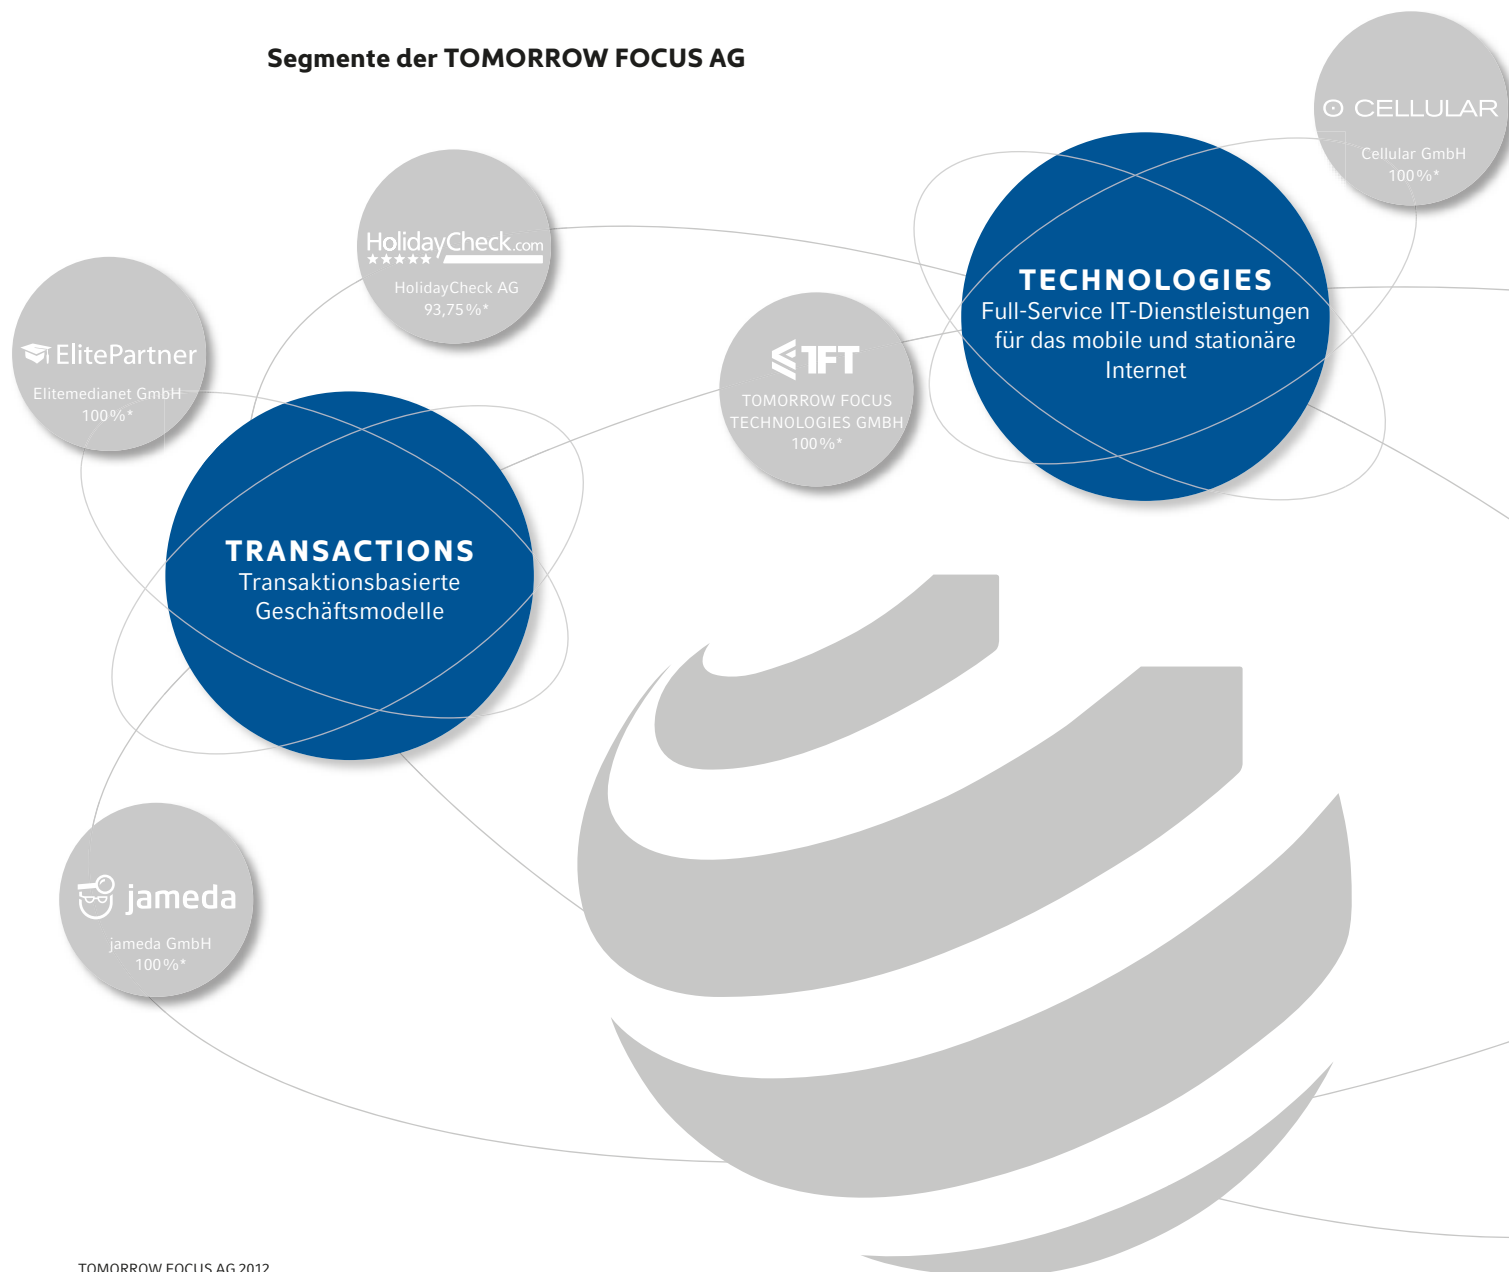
Segmente der TOMORROW FOCUS AG

CELLULAR
Cellular GmbH
100 %*

HolidayCheck.com
★★★★★
HolidayCheck AG
93,75 %*

TECHNOLOGIES
Full-Service IT-Dienstleistungen für das mobile und stationäre Internet

ElitePartner
Elitemedianet GmbH
100 %*

TFT
TOMORROW FOCUS TECHNOLOGIES GMBH
100 %*

TRANSACTIONS
Transaktionsbasierte Geschäftsmodelle

jameda
jameda GmbH
100 %*

TOMORROW FOCUS AG 2012